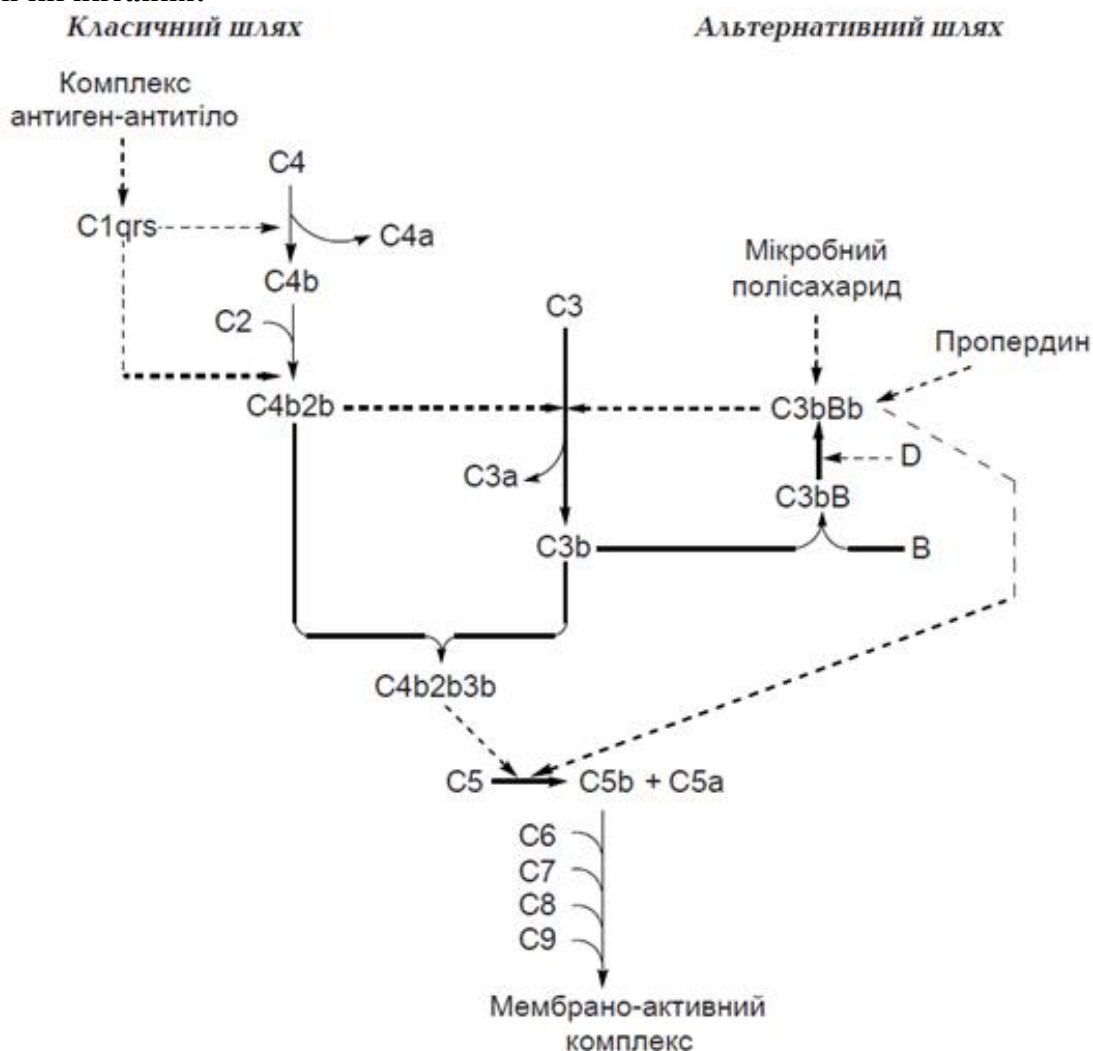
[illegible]

Класичний шлях

Альтернативний шлях

Комплекс антиген-антитіло

C4

C1qrs

C4a

C4b

Мікробний полісахарид

C2

C3

Пропердин

C4b2b

C3bBb

D

C3a

C3bB

C3b

B

C4b2b3b

C5

C5b + C5a

C6

C7

C8

C9

Мембрано-активний комплекс